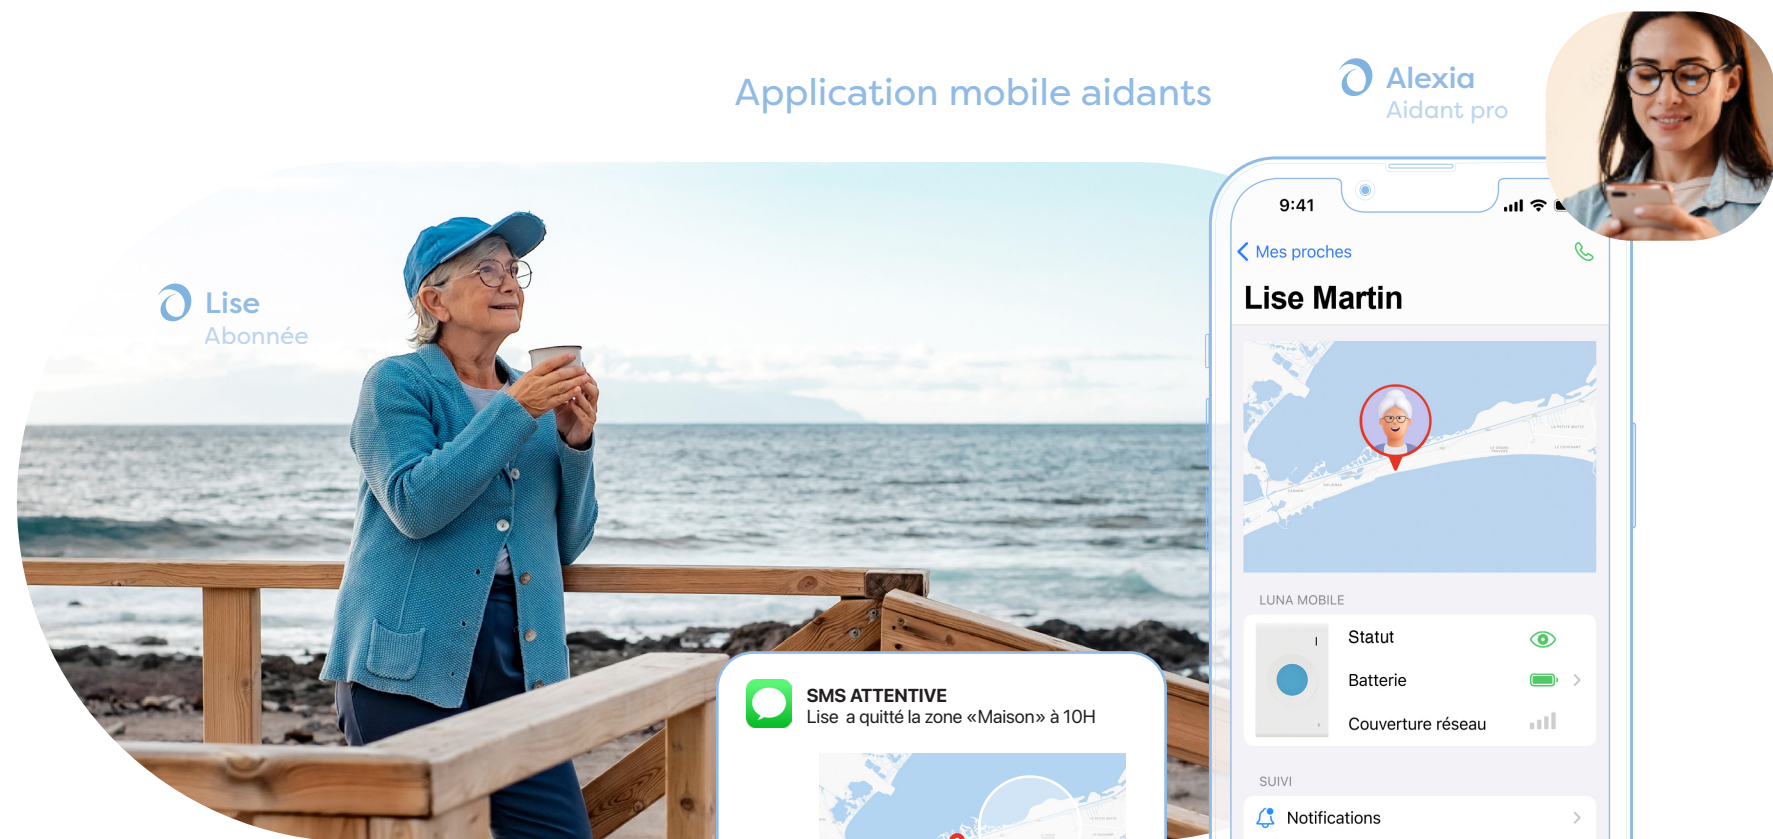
Application mobile aidants

Alexia
Aidant pro

Lise
Abonnée

9:41

Mes proches

Lise Martin

LUNA MOBILE

Statut

Batterie

Couverture réseau

SUIVI

Notifications

SMS ATTENTIVE
Lise a quitté la zone «Maison» à 10H